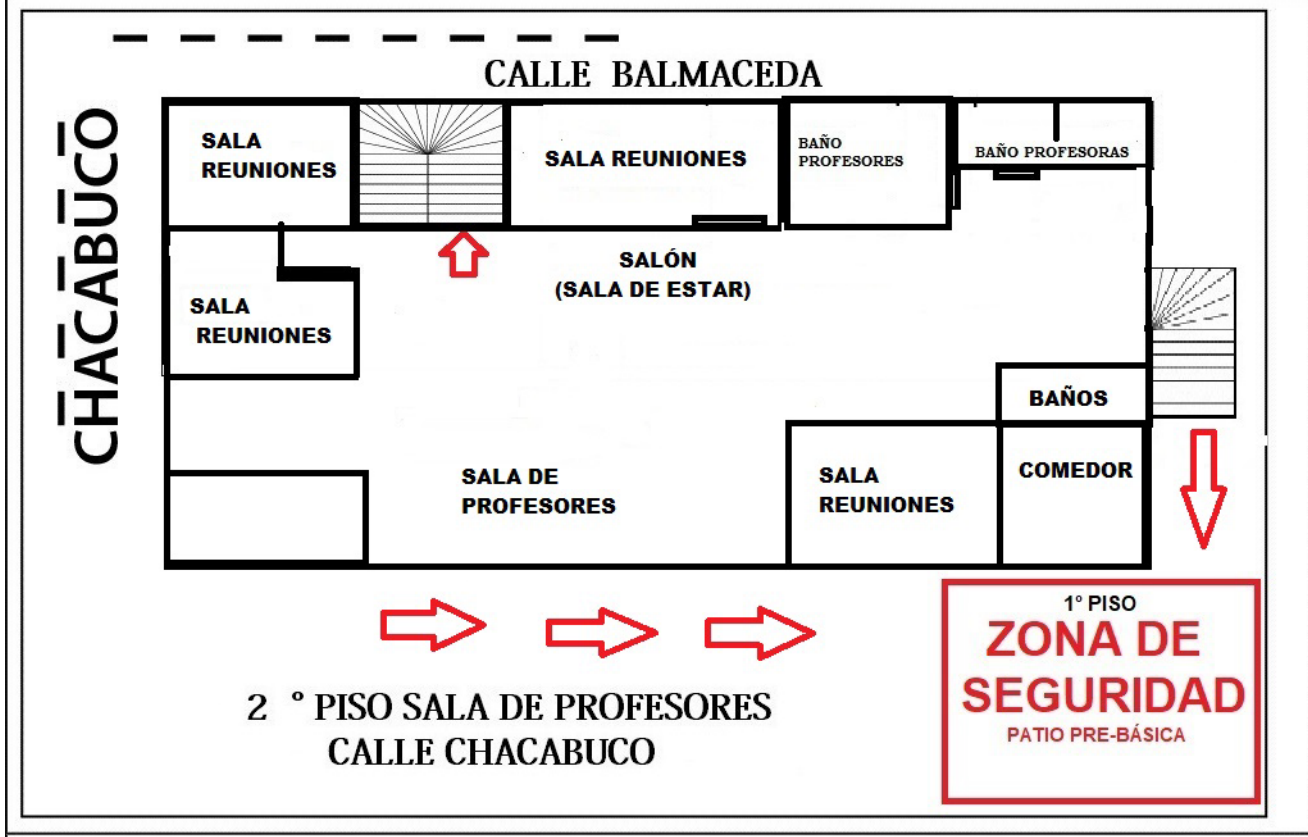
CALLE BALMACEDA

CHACABUCO

SALA REUNIONES

SALA REUNIONES

BAÑO PROFESORES

BAÑO PROFESORAS

SALÓN (SALA DE ESTAR)

SALA REUNIONES

BAÑOS

SALA DE PROFESORES

SALA REUNIONES

COMEDOR

1° PISO
ZONA DE SEGURIDAD
PATIO PRE-BÁSICA

2 ° PISO SALA DE PROFESORES
CALLE CHACABUCO